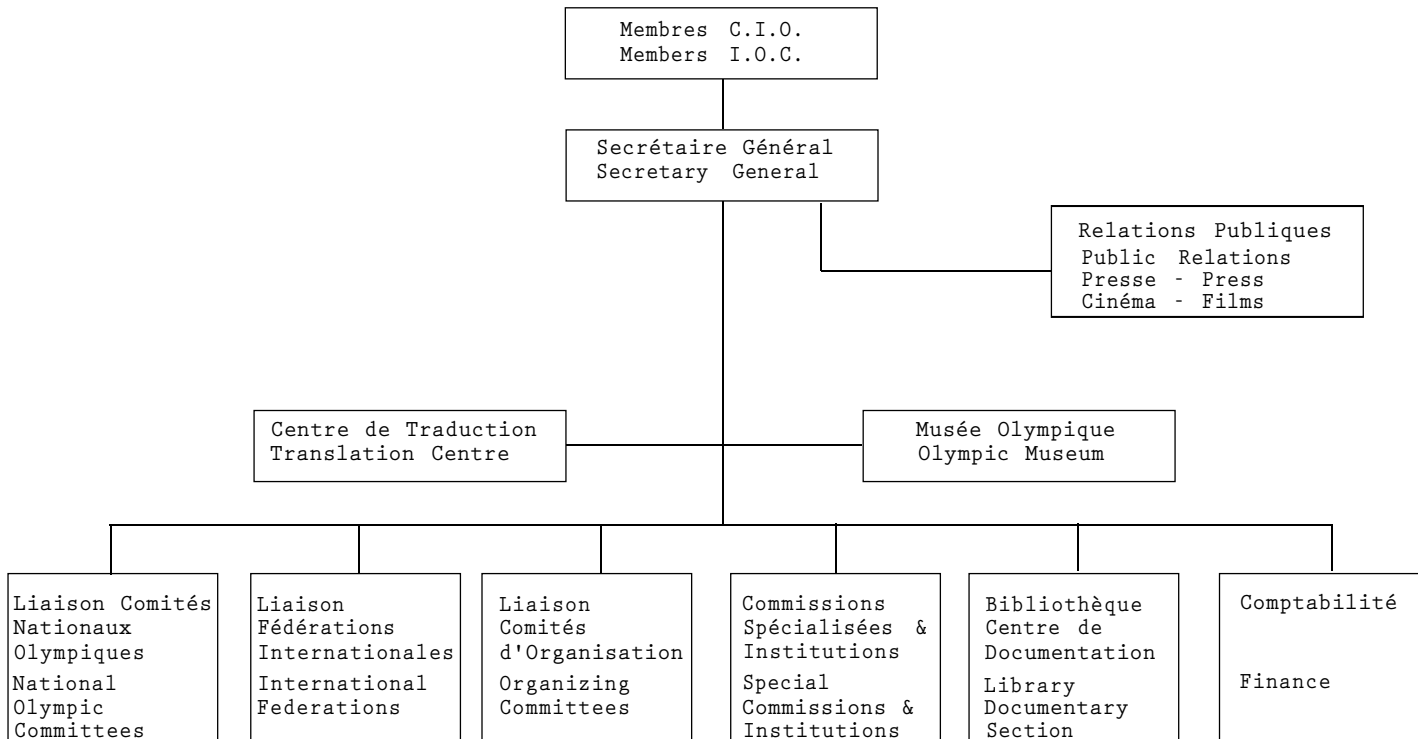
Membres C.I.O.
Members I.O.C.

Secrétaire Général
Secretary General

Relations Publiques
Public Relations
Presse - Press
Cinéma - Films

Centre de Traduction
Translation Centre

Musée Olympique
Olympic Museum

Liaison Comités Nationaux Olympiques
National Olympic Committees

Liaison Fédérations Internationales
International Federations

Liaison Comités d'Organisation
Organizing Committees

Commissions Spécialisées & Institutions
Special Commissions & Institutions

Bibliothèque Centre de Documentation
Library Documentary Section

Comptabilité

Finance